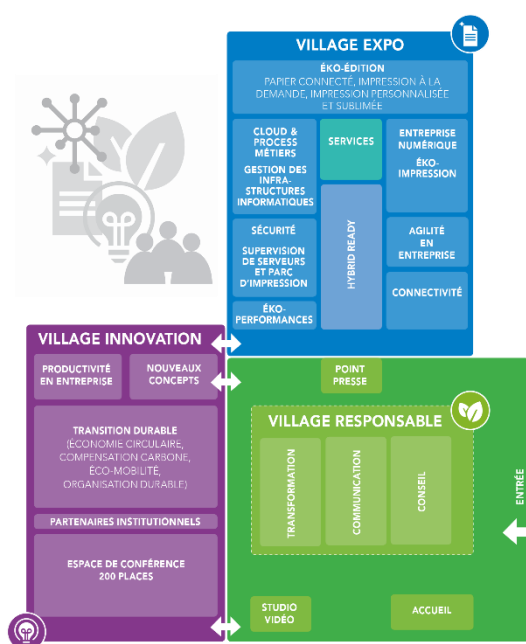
VILLAGE EXPO

ÉKO-ÉDITION
PAPIER CONNECTÉ, IMPRESSION À LA DEMANDE, IMPRESSION PERSONNALISÉE ET SUBLIMÉE

CLOUD & PROCESS MÉTIERS
GESTION DES INFRASTRUCTURES INFORMATIQUES

SERVICES

HYBRID READY

ENTREPRISE NUMÉRIQUE
ÉKO-IMPRESSION

SÉCURITÉ
SUPERVISION DE SERVEURS ET PARC D'IMPRESSION

AGILITÉ EN ENTREPRISE

CONNECTIVITÉ

ÉKO-PERFORMANCES

VILLAGE INNOVATION

PRODUCTIVITÉ EN ENTREPRISE

NOUVEAUX CONCEPTS

TRANSITION DURABLE
(ÉCONOMIE CIRCULAIRE, COMPENSATION CARBONE, ÉCO-MOBILITÉ, ORGANISATION DURABLE)

PARTENAIRES INSTITUTIONNELS

ESPACE DE CONFÉRENCE
200 PLACES

POINT PRESSE

VILLAGE RESPONSABLE

TRANSFORMATION

COMMUNICATION

CONSEIL

ENTRÉE

STUDIO VIDÉO

ACCUEIL